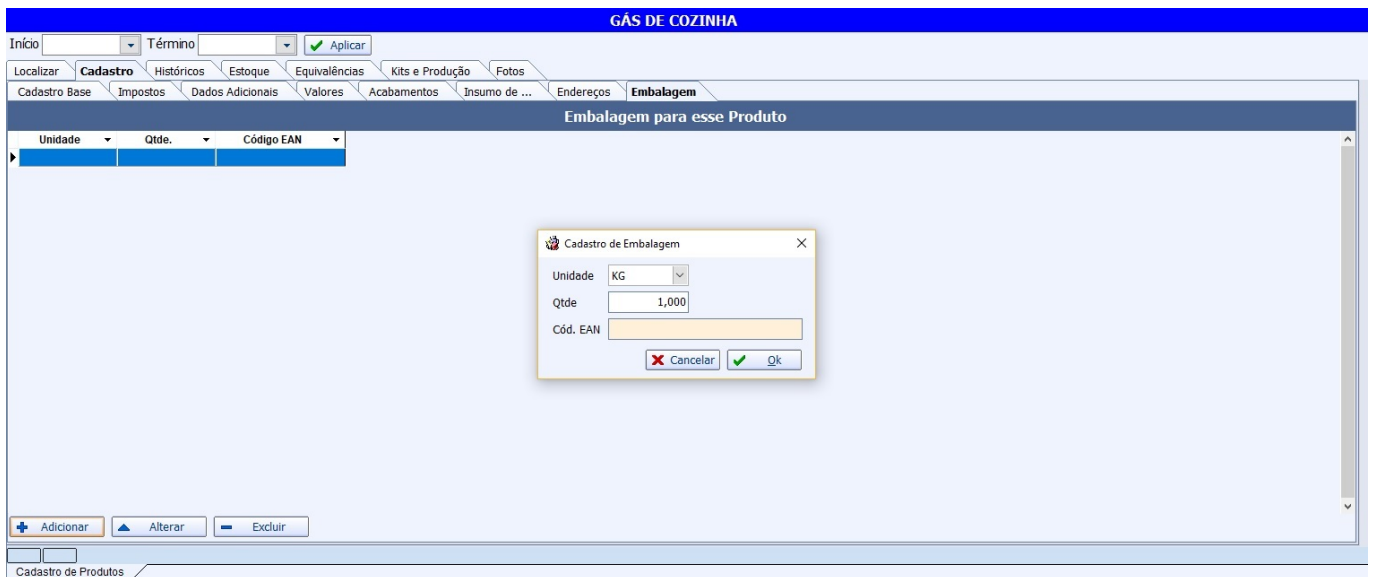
GÁS DE COZINHA

Início Término Aplicar

Localizar Cadastro Históricos Estoque Equivalências Kits e Produção Fotos

Cadastro Base Impostos Dados Adicionais Valores Acabamentos Insumo de ... Endereços Embalagem

Embalagem para esse Produto

| Unidade | Qtde. | Código EAN |
|---|---|---|
| | | |

Cadastro de Embalagem

Unidade KG

Qtde 1,000

Cód. EAN

Cancelar Ok

Adicionar Alterar Excluir

Cadastro de Produtos